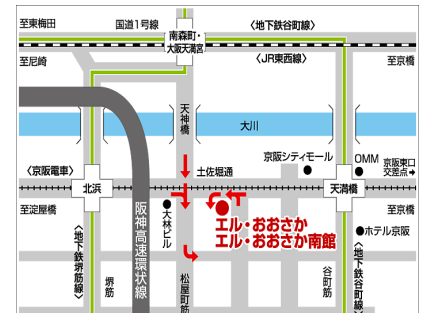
至東梅田

国道1号線

〈地下鉄谷町線〉

南森町・大阪天満宮

至尼崎

〈JR東西線〉

至京橋

天神橋

大川

〈京阪電車〉

土佐堀通

京阪シティモール

OMM

京阪東口交差点

北浜

天満橋

至淀屋橋

大林ビル

エル・おおさか

エル・おおさか南館

ホテル京阪

至京橋

〈地下鉄堺筋線〉

阪神高速環状線

堺筋

松屋町筋

谷町筋

〈地下鉄谷町線〉